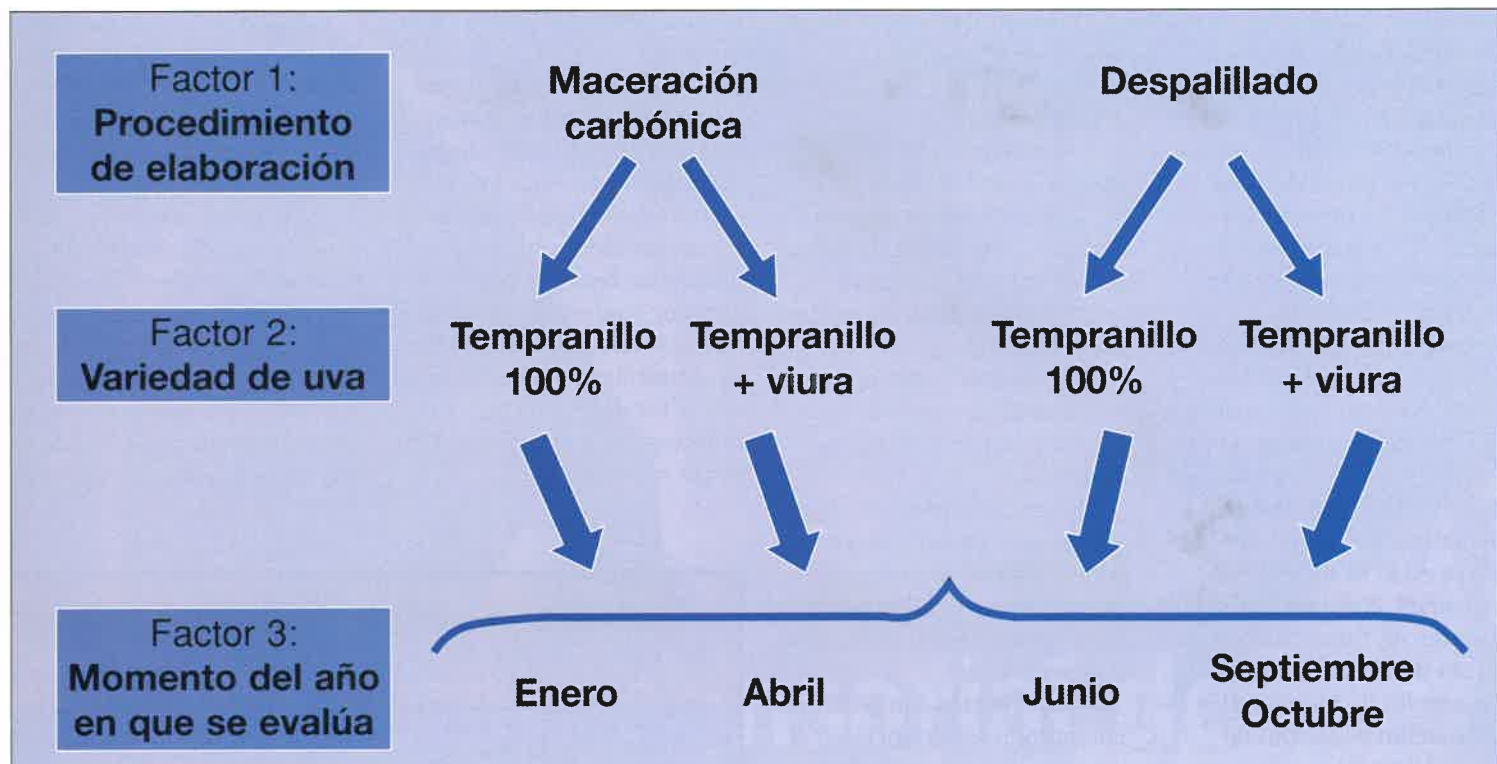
Factor 1:
Procedimiento de elaboración

Maceración carbónica

Despalillado

Factor 2:
Variedad de uva

Tempranillo 100%

Tempranillo + viura

Tempranillo 100%

Tempranillo + viura

Factor 3:
Momento del año en que se evalúa

Enero

Abril

Junio

Septiembre
Octubre